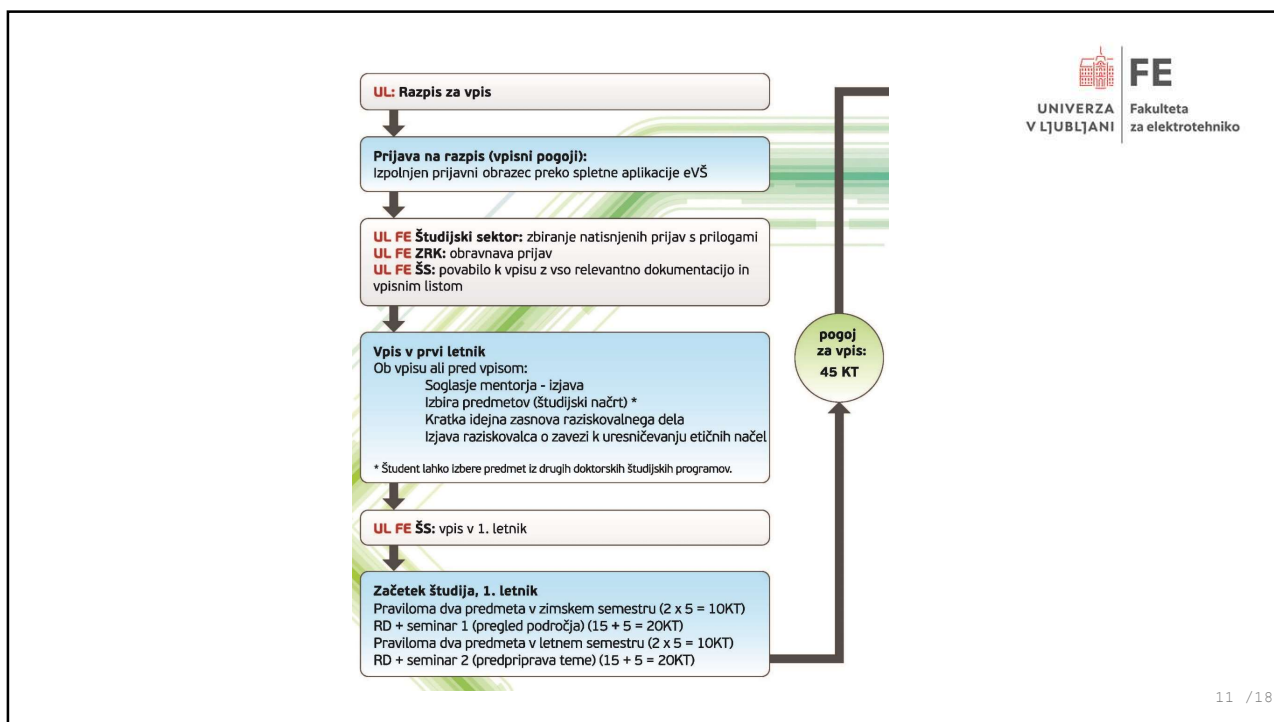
UL: Razpis za vpis

Prijava na razpis (vpisni pogoji):
Izpolnjen prijavni obrazec preko spletne aplikacije eVŠ

UL FE Študijski sektor: zbiranje natisnjenih prijav s prilogami
UL FE ZRK: obravnava prijav
UL FE ŠS: povabilo k vpisu z vso relevantno dokumentacijo in vpisnim listom

Vpis v prvi letnik
Ob vpisu ali pred vpisom:
Soglasje mentorja - izjava
Izbira predmetov (študijski načrt) *
Kratka idejna zasnova raziskovalnega dela
Izjava raziskovalca o zavezi k uresničevanju etičnih načel

* Študent lahko izbere predmet iz drugih doktorskih študijskih programov.

UL FE ŠS: vpis v 1. letnik

Začetek študija, 1. letnik
Praviloma dva predmeta v zimskem semestru (2 x 5 = 10KT)
RD + seminar 1 (pregled področja) (15 + 5 = 20KT)
Praviloma dva predmeta v letnem semestru (2 x 5 = 10KT)
RD + seminar 2 (predpriprava teme) (15 + 5 = 20KT)

pogoj za vpis: 45 KT

UNIVERZA V LJUBLJANI
FE
Fakulteta za elektrotehniko

11 /18